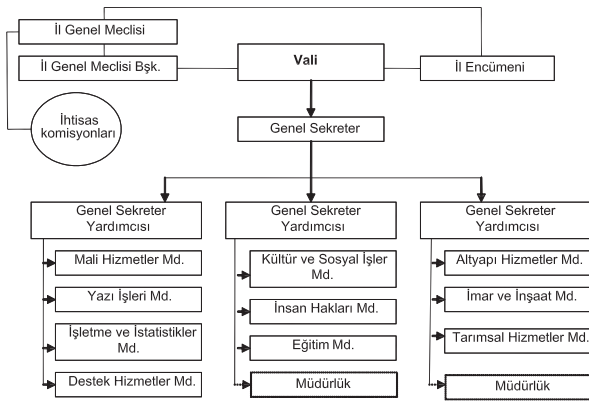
İl Genel Meclisi

İl Genel Meclisi Bşk.

Vali

İl Encümeni

İhtisas komisyonları

Genel Sekreter

Genel Sekreter Yardımcısı

Mali Hizmetler Md.

Yazı İşleri Md.

İşletme ve İstatistikler Md.

Destek Hizmetler Md.

Genel Sekreter Yardımcısı

Kültür ve Sosyal İşler Md.

İnsan Hakları Md.

Eğitim Md.

Müdürlük

Genel Sekreter Yardımcısı

Altyapı Hizmetler Md.

İmar ve İnşaat Md.

Tarımsal Hizmetler Md.

Müdürlük